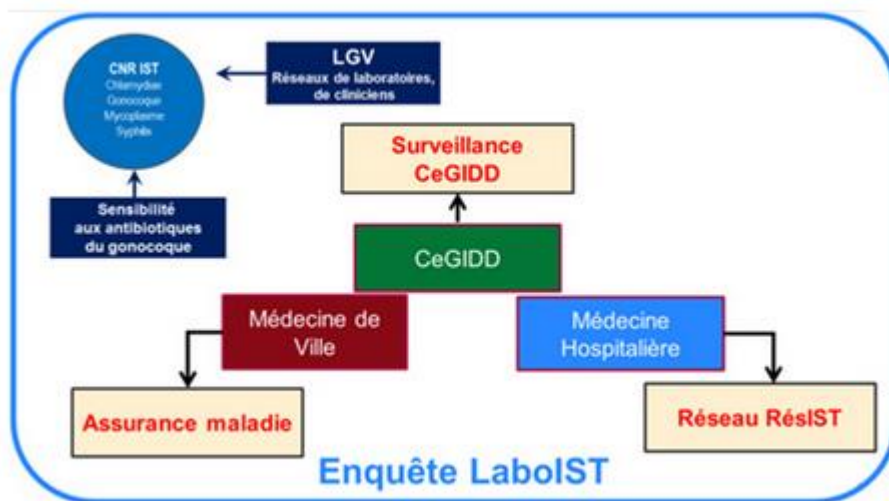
CNR IST
Chlamydiae
Gonocoque
Mycoplasme
Syphilis

LGV
Réseaux de laboratoires, de cliniciens

Surveillance CeGIDD

Sensibilité aux antibiotiques du gonocoque

CeGIDD

Médecine de Ville

Médecine Hospitalière

Assurance maladie

Réseau RésIST

Enquête LaboIST